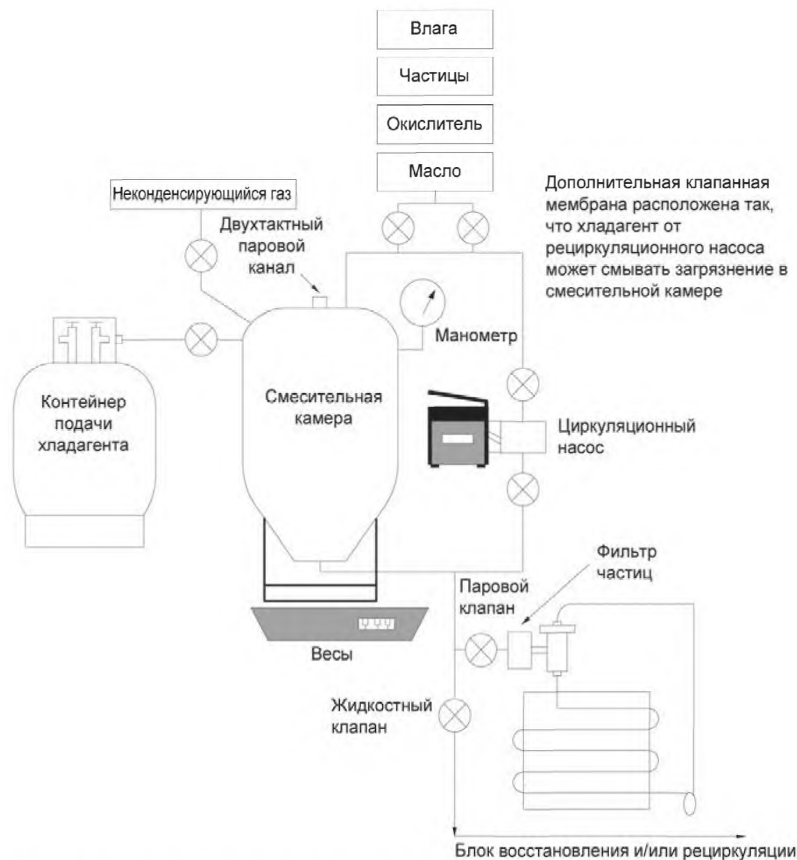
Влага

Частицы

Окислитель

Масло

Дополнительная клапанная мембрана расположена так, что хладагент от рециркуляционного насоса может смывать загрязнение в смесительной камере

Неконденсирующийся газ

Двухтактный паровой канал

Манометр

Контейнер подачи хладагента

Смесительная камера

Циркуляционный насос

Фильтр частиц

Паровой клапан

Весы

Жидкостный клапан

Блок восстановления и/или рециркуляции